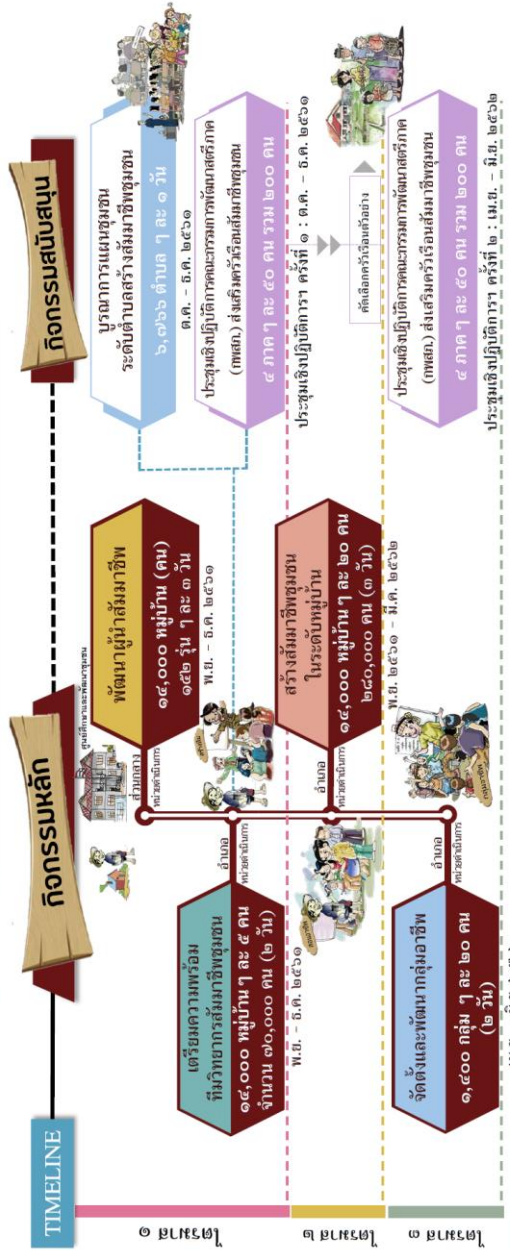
TIMELINE

ไตรมาส ๑

ไตรมาส ๒

ไตรมาส ๓

กิจกรรมหลัก

กิจกรรมสนับสนุน

เตรียมความพร้อมทีมวิทยากรสัมมาชีพชุมชน
๑๔,๐๐๐ หมู่บ้าน ๆ ละ ๕ คน จำนวน ๗๐,๐๐๐ คน (๒ วัน)
พ.ย. – ธ.ค. ๒๕๖๑

อำเภอ
หน่วยดำเนินการ

พัฒนาผู้นำสัมมาชีพ
๑๔,๐๐๐ หมู่บ้าน (คน)
๑๕๒ รุ่น ๆ ละ ๓ วัน
พ.ย. – ธ.ค. ๒๕๖๑

ส่วนกลาง
หน่วยดำเนินการ

ศูนย์ศึกษาและพัฒนาชุมชน

สร้างสัมมาชีพชุมชนในระดับหมู่บ้าน
๑๔,๐๐๐ หมู่บ้าน ๆ ละ ๒๐ คน
๒๘๐,๐๐๐ คน (๓ วัน)
พ.ย. ๒๕๖๑ – มี.ค. ๒๕๖๒

อำเภอ
หน่วยดำเนินการ

จัดตั้งและพัฒนากลุ่มอาชีพ
๑,๔๐๐ กลุ่ม ๆ ละ ๒๐ คน
(๒ วัน)

อำเภอ
หน่วยดำเนินการ

บูรณาการแผนชุมชนระดับตำบลสร้างสัมมาชีพชุมชน
๖,๗๖๖ ตำบล ๆ ละ ๑ วัน
ต.ค. – ธ.ค. ๒๕๖๑

ประชุมเชิงปฏิบัติการคณะกรรมการพัฒนาสตรี (กพสต.) ส่งเสริมครัวเรือนสัมมาชีพชุมชน
๔ ภาค ๆ ละ ๕๐ คน รวม ๒๐๐ คน
ประชุมเชิงปฏิบัติการ ครั้งที่ ๑ : ต.ค. – ธ.ค. ๒๕๖๑

คัดเลือกครัวเรือนตัวอย่าง

ประชุมเชิงปฏิบัติการคณะกรรมการพัฒนาสตรี (กพสต.) ส่งเสริมครัวเรือนสัมมาชีพชุมชน
๔ ภาค ๆ ละ ๕๐ คน รวม ๒๐๐ คน
ประชุมเชิงปฏิบัติการ ครั้งที่ ๒ : เม.ย. – มิ.ย. ๒๕๖๒